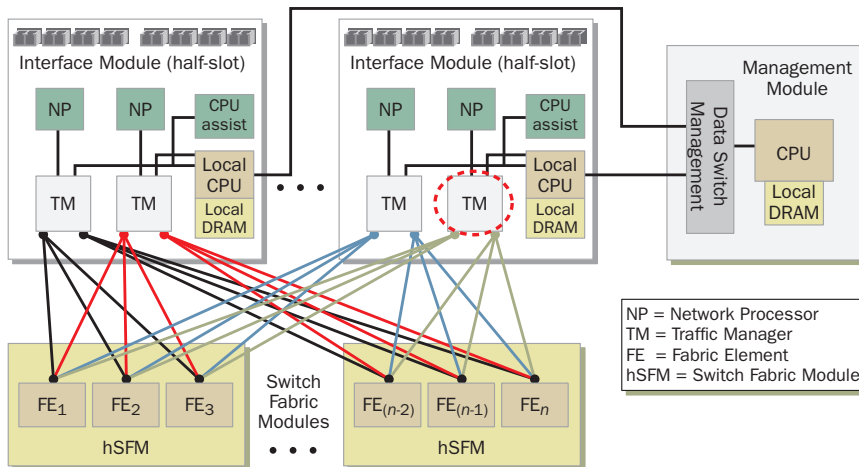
Interface Module (half-slot)

NP

NP

CPU assist

TM

TM

Local CPU

Local DRAM

• • •

Interface Module (half-slot)

NP

NP

CPU assist

TM

TM

Local CPU

Local DRAM

Management Module

Data Switch Management

CPU

Local DRAM

$FE_1$

$FE_2$

$FE_3$

hSFM

Switch Fabric Modules

• • •

$FE_{(n-2)}$

$FE_{(n-1)}$

$FE_n$

hSFM

NP = Network Processor
TM = Traffic Manager
FE = Fabric Element
hSFM = Switch Fabric Module